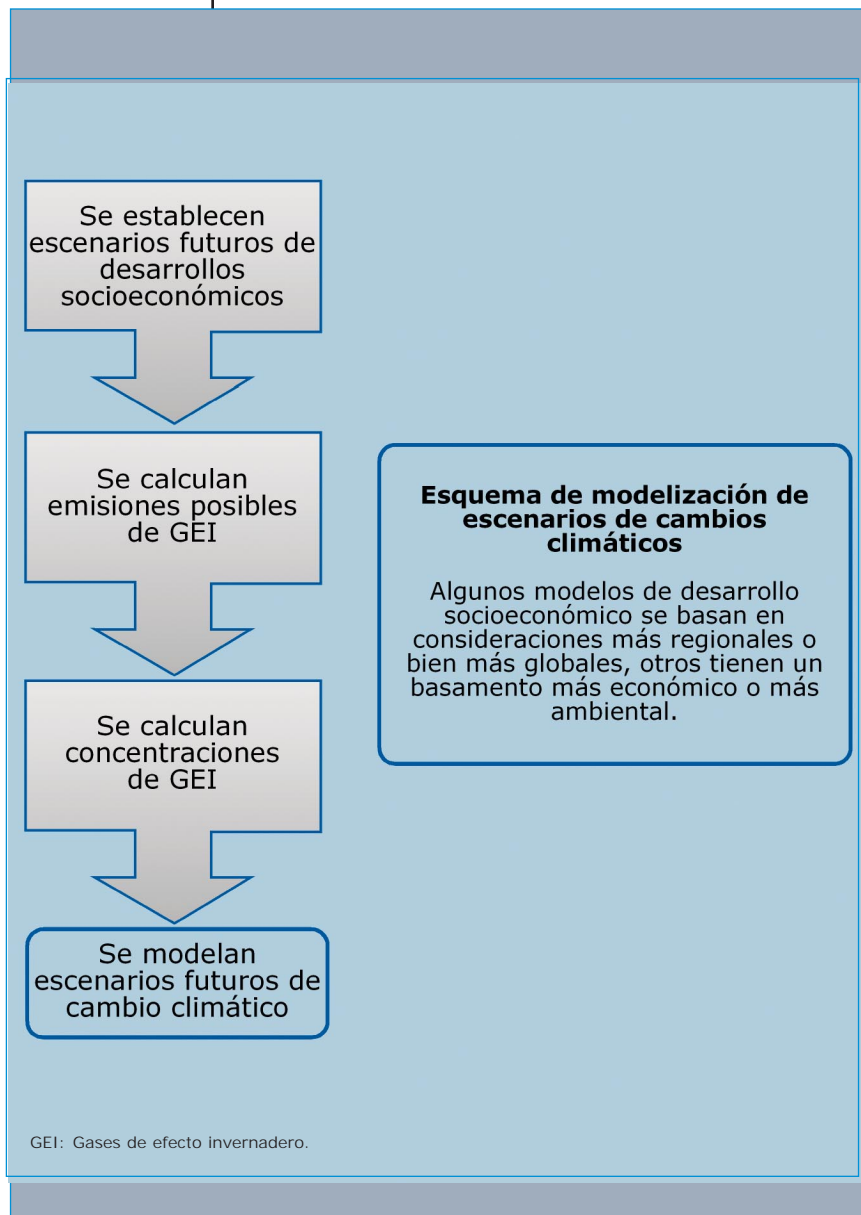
Se establecen escenarios futuros de desarrollos socioeconómicos

Se calculan emisiones posibles de GEI

Se calculan concentraciones de GEI

Se modelan escenarios futuros de cambio climático

**Esquema de modelización de escenarios de cambios climáticos**

Algunos modelos de desarrollo socioeconómico se basan en consideraciones más regionales o bien más globales, otros tienen un basamento más económico o más ambiental.

GEI: Gases de efecto invernadero.